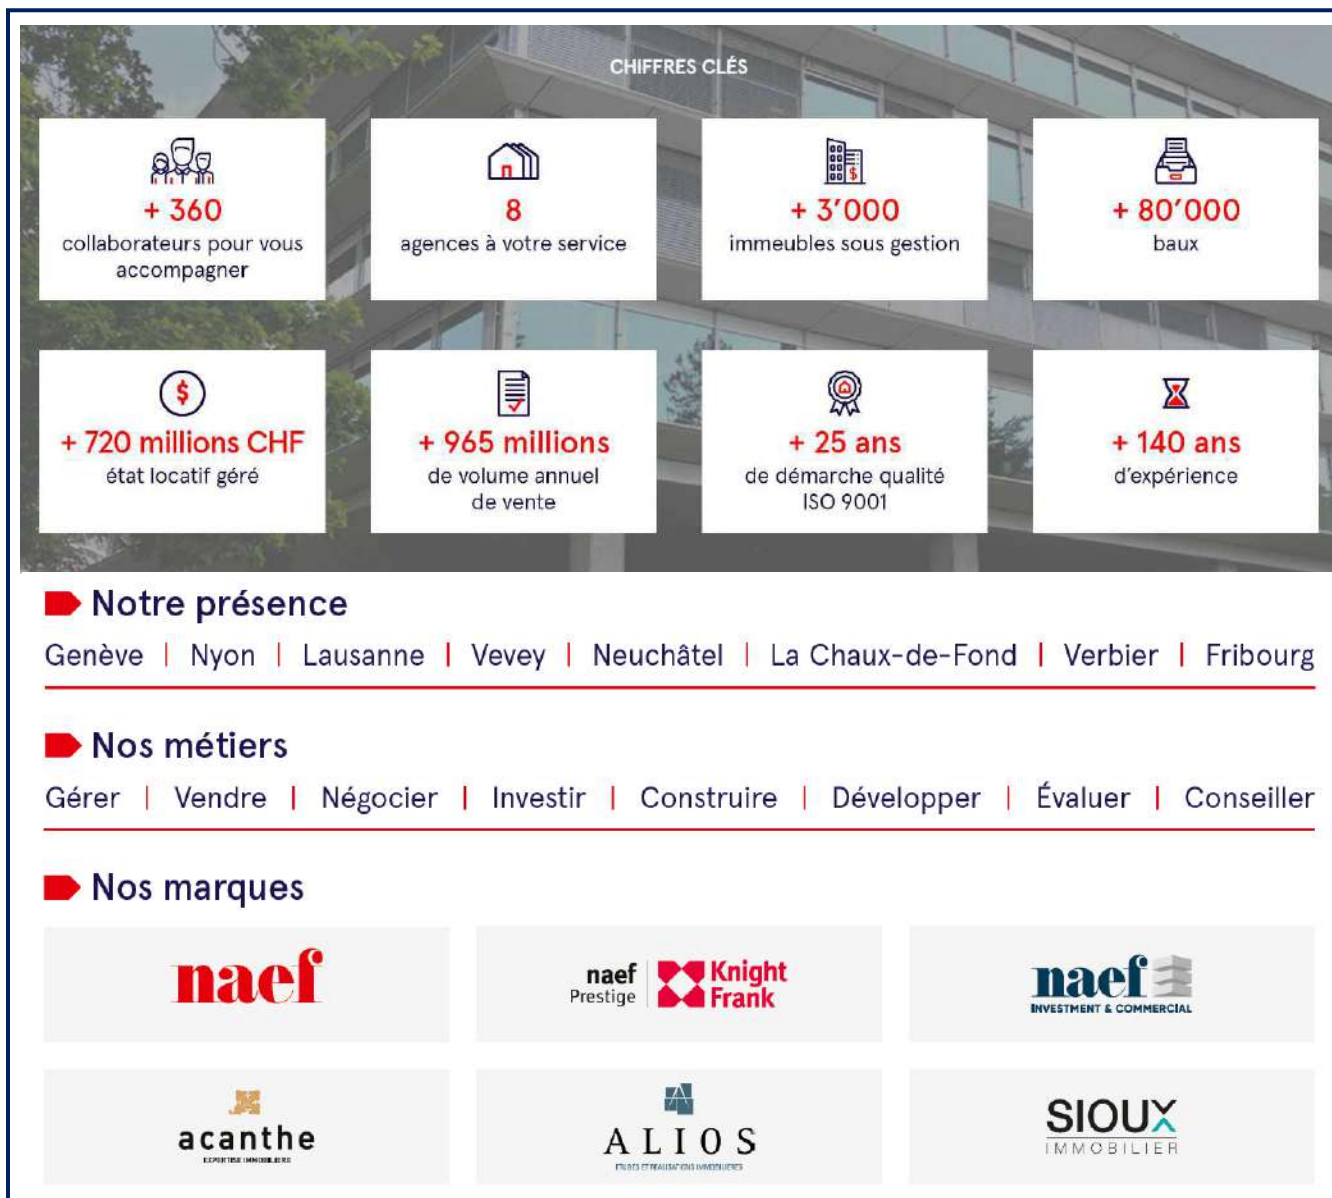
CHIFFRES CLÉS

+ 360
collaborateurs pour vous accompagner

8
agences à votre service

+ 3'000
immeubles sous gestion

+ 80'000
baux

+ 720 millions CHF
état locatif géré

+ 965 millions
de volume annuel de vente

+ 25 ans
de démarche qualité ISO 9001

+ 140 ans
d'expérience

Notre présence

Genève | Nyon | Lausanne | Vevey | Neuchâtel | La Chaux-de-Fond | Verbier | Fribourg

Nos métiers

Gérer | Vendre | Négocier | Investir | Construire | Développer | Évaluer | Conseiller

Nos marques

naef

naef Prestige Knight Frank

naef INVESTMENT & COMMERCIAL

acanthe
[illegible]

ALIOS
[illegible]

SIOUX IMMOBILIER